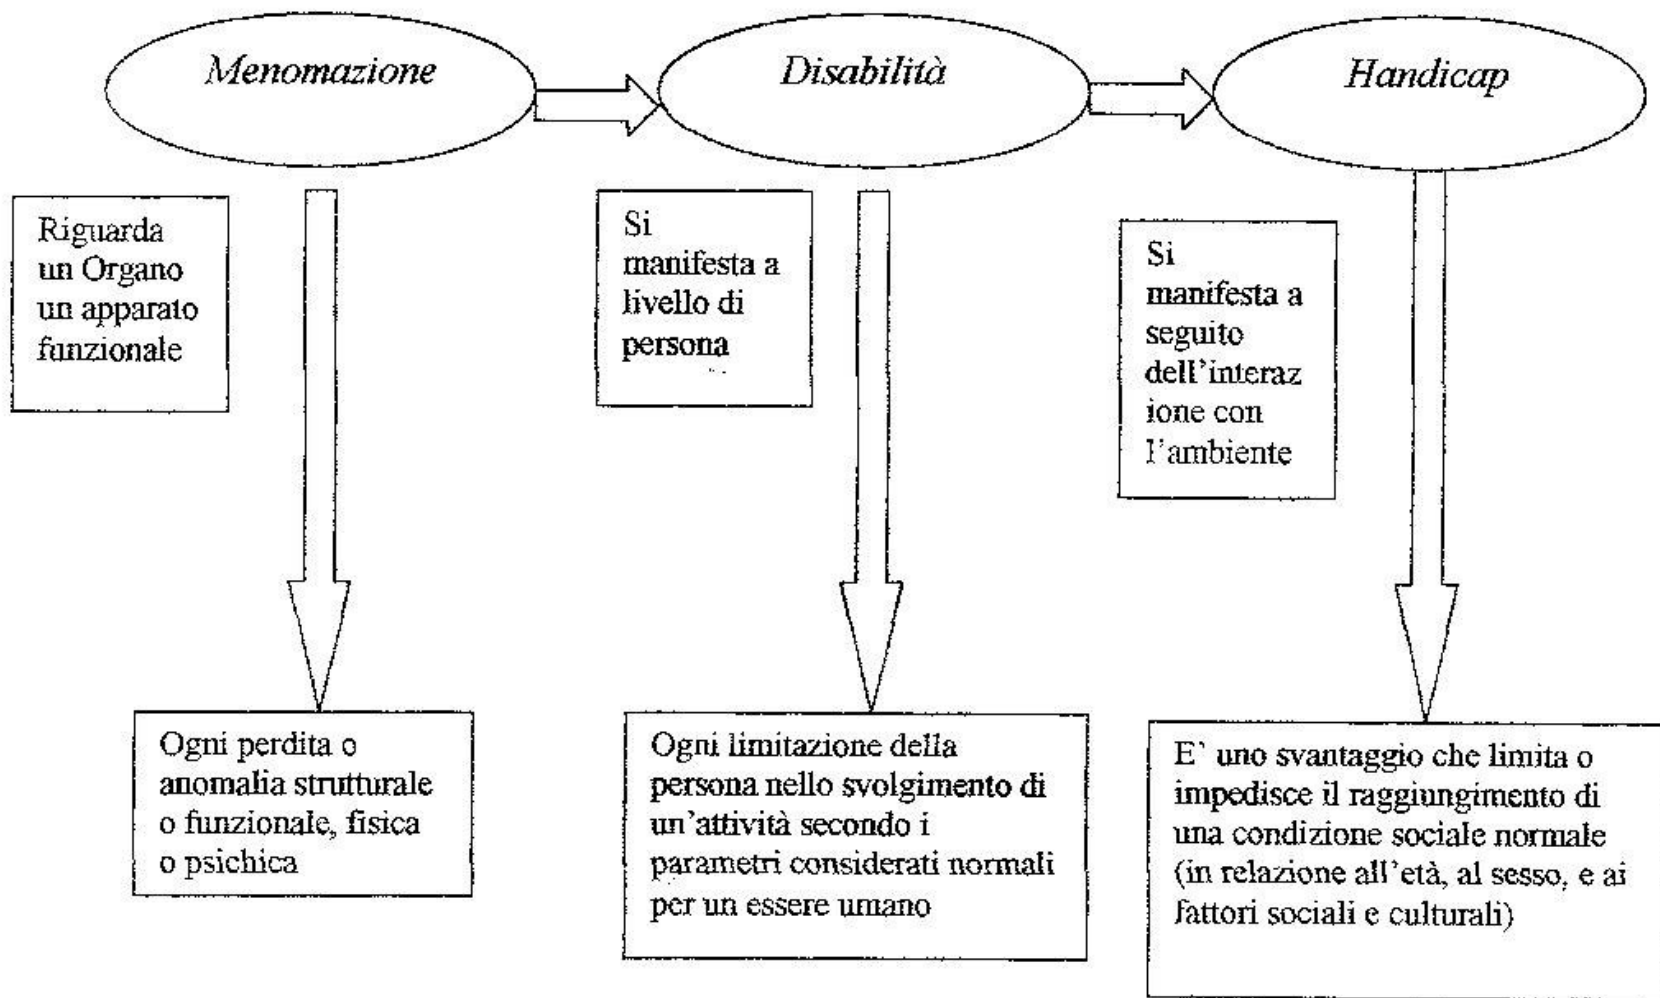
Menomazione

Disabilità

Handicap

Riguarda un Organo un apparato funzionale

Si manifesta a livello di persona

Si manifesta a seguito dell'interaz ione con l'ambiente

Ogni perdita o anomalia strutturale o funzionale, fisica o psichica

Ogni limitazione della persona nello svolgimento di un'attività secondo i parametri considerati normali per un essere umano

E` uno svantaggio che limita o impedisce il raggiungimento di una condizione sociale normale (in relazione all'età, al sesso, e ai fattori sociali e culturali)